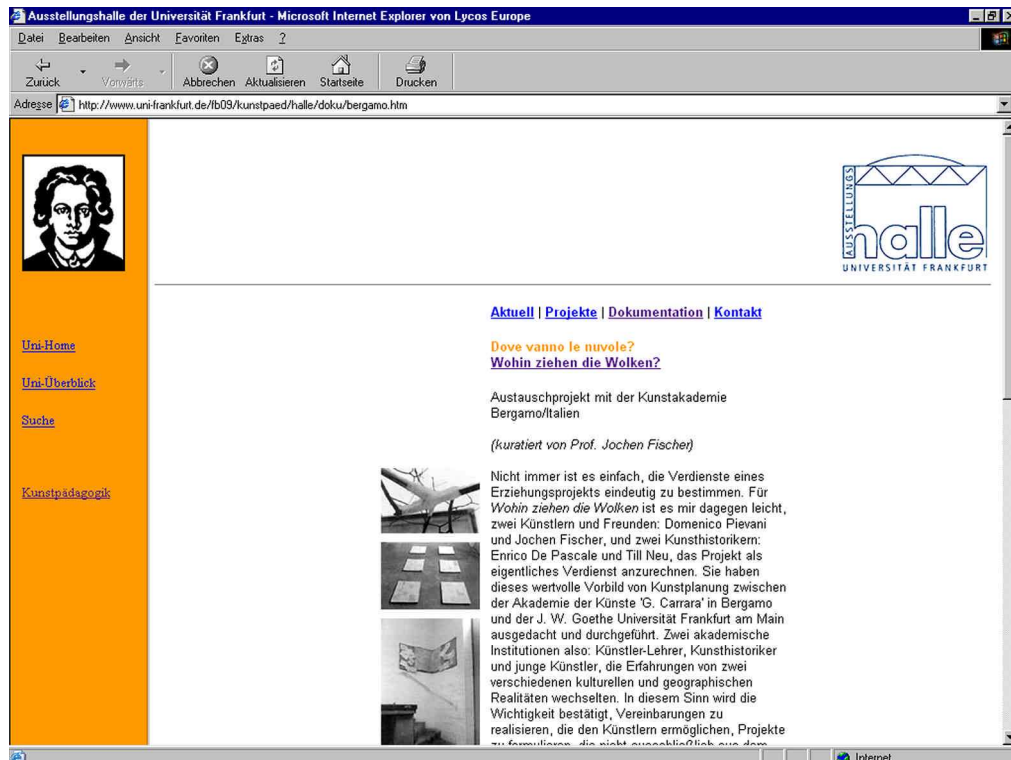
Ausstellungshalle der Universität Frankfurt - Microsoft Internet Explorer von Lycos Europe

Datei Bearbeiten Ansicht Favoriten Extras ?

Zurück Vorwärts Abbrechen Aktualisieren Startseite Drucken

Adresse http://www.uni-frankfurt.de/fb09/kunstpaed/halle/doku/bergamo.htm

AUSSTELLUNGS halle UNIVERSITÄT FRANKFURT

Uni-Home

Uni-Überblick

Suche

Kunstpädagogik

Aktuell | Projekte | Dokumentation | Kontakt

Dove vanno le nuvole?
Wohin ziehen die Wolken?

Austauschprojekt mit der Kunstakademie Bergamo/Italien

(kuratiert von Prof. Jochen Fischer)

Nicht immer ist es einfach, die Verdienste eines Erziehungsprojekts eindeutig zu bestimmen. Für Wohin ziehen die Wolken ist es mir dagegen leicht, zwei Künstlern und Freunden: Domenico Pievani und Jochen Fischer, und zwei Kunsthistorikern: Enrico De Pascale und Till Neu, das Projekt als eigentliches Verdienst anzurechnen. Sie haben dieses wertvolle Vorbild von Kunstplanung zwischen der Akademie der Künste 'G. Carrara' in Bergamo und der J. W. Goethe Universität Frankfurt am Main ausgedacht und durchgeführt. Zwei akademische Institutionen also: Künstler-Lehrer, Kunsthistoriker und junge Künstler, die Erfahrungen von zwei verschiedenen kulturellen und geographischen Realitäten wechselten. In diesem Sinn wird die Wichtigkeit bestätigt, Vereinbarungen zu realisieren, die den Künstlern ermöglichen, Projekte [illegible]

Internet